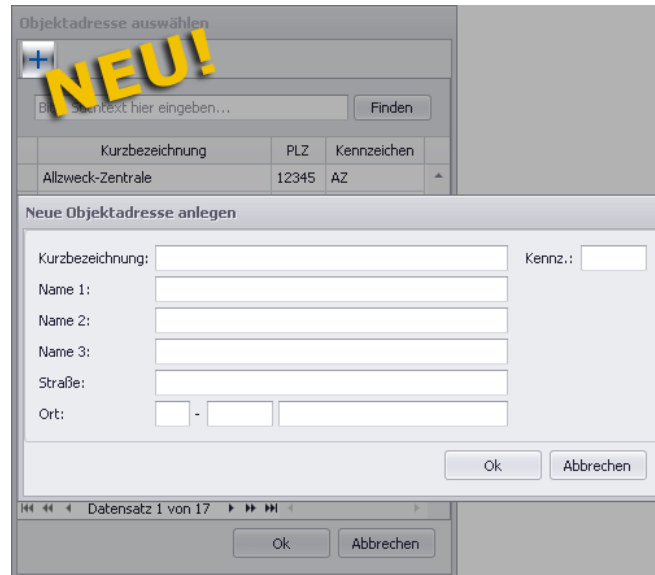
Objektadresse auswählen

+

NEU!

Bi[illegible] Suchtext hier eingeben...

Finden

| Kurzbezeichnung | PLZ | Kennzeichen |
|---|---|---|
| Allzweck-Zentrale | 12345 | AZ |

Neue Objektadresse anlegen

Kurzbezeichnung:

Kennz.:

Name 1:

Name 2:

Name 3:

Straße:

Ort:

-

Ok

Abbrechen

Datensatz 1 von 17

Ok

Abbrechen